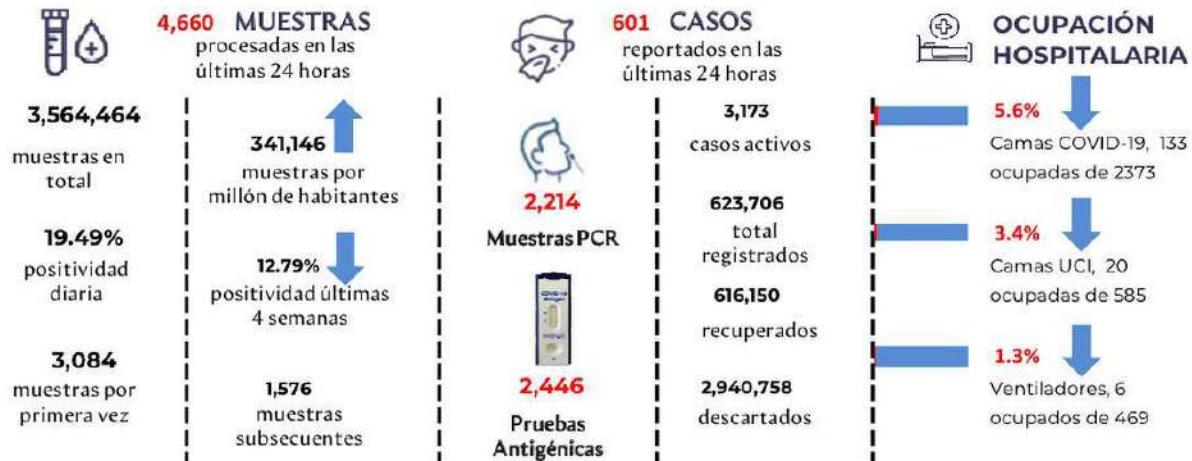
4,660 MUESTRAS
procesadas en las últimas 24 horas

3,564,464
muestras en total

19.49%
positividad diaria

3,084
muestras por primera vez

341,146
muestras por millón de habitantes

12.79%
positividad últimas 4 semanas

1,576
muestras subsecuentes

601 CASOS
reportados en las últimas 24 horas

2,214
Muestras PCR

2,446
Pruebas Antigénicas

3,173
casos activos

623,706
total registrados

616,150
recuperados

2,940,758
descartados

OCUPACIÓN HOSPITALARIA

5.6%
Camas COVID-19, 133 ocupadas de 2373

3.4%
Camas UCI, 20 ocupadas de 585

1.3%
Ventiladores, 6 ocupados de 469